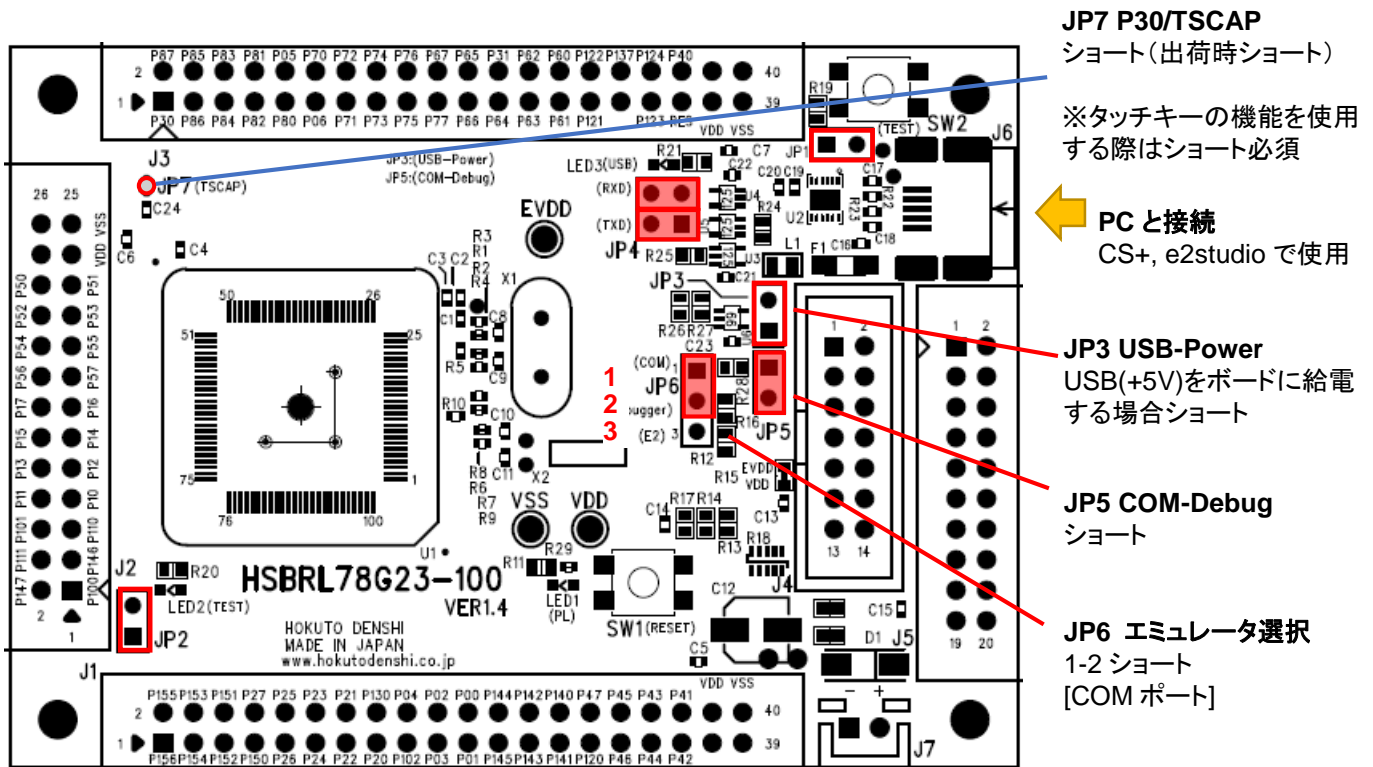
JP7 P30/TSCAP
ショート（出荷時ショート）

※タッチキーの機能を使用する際はショート必須

PC と接続
CS+, e2studio で使用

JP3 USB-Power
USB(+5V)をボードに給電する場合ショート

JP5 COM-Debug
ショート

JP6 エミュレータ選択
1-2 ショート
[COM ポート]

P87 P85 P83 P81 P05 P70 P72 P74 P76 P67 P65 P31 P62 P60 P122 P137 P124 P40
2 40
1 39
P30 P86 P84 P82 P80 P06 P71 P73 P75 P77 P66 P64 P63 P61 P121 P123 P25
VDD VSS
J3
JP7 (TSCAP)
C24
JP3:(USB-Power)
JP5:(COM-Debug)
LED3(USB) R21 C7 JP1 (TEST) SW2 J6
R19
C22 C20 C19 C17
(RXD)
(TXD)
J4 R24 U2 R23 R22
EVDD
JP4 R25 U3 C21 L1 F1 C16 C18
26 25
VDD VSS
C6 C4
P50 P51 P52 P53 P54 P55 P56 P57 P17 P16 P15 P14 P13 P12 P11 P10 P101 P111 P146 P147 P100
C3 C2 R3 R1 R2 R4 X1
50 26 51 25
C1 C8 R5 C9
JP3
R26 R27
(COM) C23
1
2
3
JP6
ugger)
(E2) 3
R28
JP5
1 2
R10 C10
R8 R6 R7 R9 C11 X2
R16 R12 R15 EVDD VDD
75 1 76 100
VSS VDD
C14 R17 R14 C13 R13 R18
J4
13 14
U1
J2 R20
LED2(TEST)
JP2
HSBRL78G23-100
VER1.4
R11 R29
LED1 (PL)
SW1(RESET)
C12
C15
D1 J5
19 20
2 1
HOKUTO DENSHI
MADE IN JAPAN
www.hokutodenshi.co.jp
C5
J1
P155 P153 P151 P27 P25 P23 P21 P130 P04 P02 P00 P144 P142 P140 P47 P45 P43 P41
VDD VSS
2 40
1 39
P156 P154 P152 P150 P26 P24 P22 P20 P102 P03 P01 P145 P143 P141 P120 P46 P44 P42
− +
J7